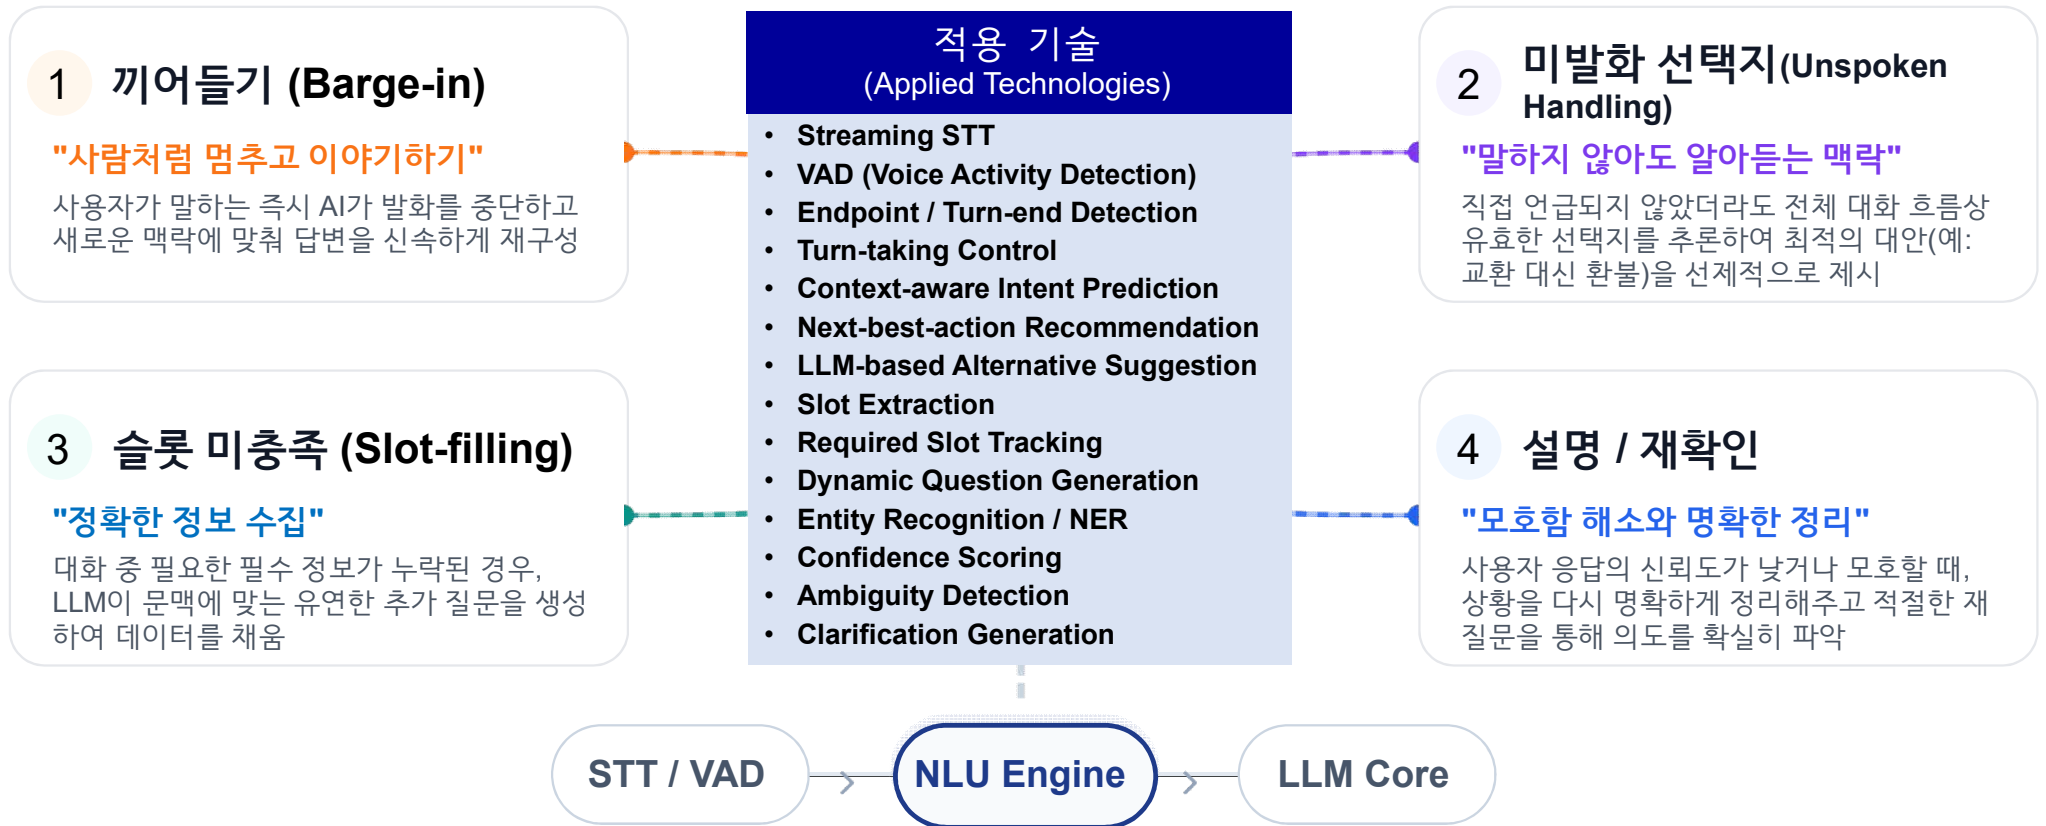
1 끼어들기 (Barge-in)

"사람처럼 멈추고 이야기하기"

사용자가 말하는 즉시 AI가 발화를 중단하고 새로운 맥락에 맞춰 답변을 신속하게 재구성

적용 기술
(Applied Technologies)

- Streaming STT
- VAD (Voice Activity Detection)
- Endpoint / Turn-end Detection
- Turn-taking Control
- Context-aware Intent Prediction
- Next-best-action Recommendation
- LLM-based Alternative Suggestion
- Slot Extraction
- Required Slot Tracking
- Dynamic Question Generation
- Entity Recognition / NER
- Confidence Scoring
- Ambiguity Detection
- Clarification Generation

2 미발화 선택지(Unspoken Handling)

"말하지 않아도 알아듣는 맥락"

직접 언급되지 않았더라도 전체 대화 흐름상 유효한 선택지를 추론하여 최적의 대안(예: 교환 대신 환불)을 선제적으로 제시

3 슬롯 미충족 (Slot-filling)

"정확한 정보 수집"

대화 중 필요한 필수 정보가 누락된 경우, LLM이 문맥에 맞는 유연한 추가 질문을 생성하여 데이터를 채움

4 설명 / 재확인

"모호함 해소와 명확한 정리"

사용자 응답의 신뢰도가 낮거나 모호할 때, 상황을 다시 명확하게 정리해주고 적절한 재질문을 통해 의도를 확실히 파악

STT / VAD

NLU Engine

LLM Core